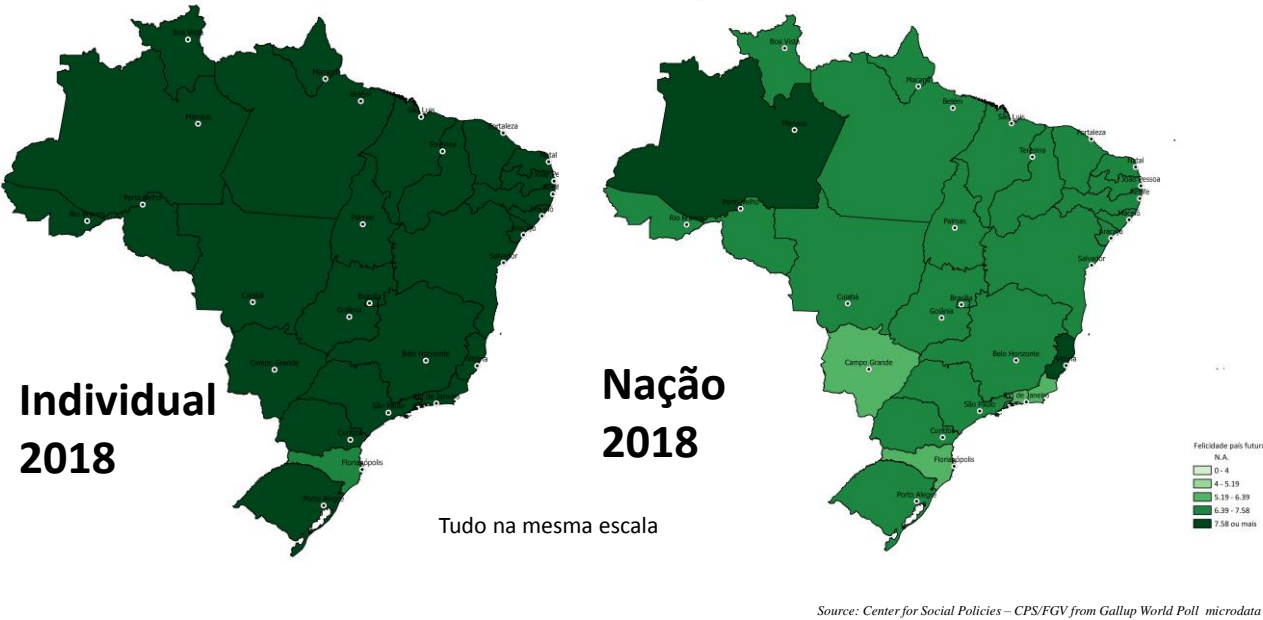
Boa Vista
Macapá
Belém
São Luís
Fortaleza
Manaus
Teresina
Natal
João Pessoa
Recife
Porto Velho
Rio Branco
Maceió
Aracaju
Palmas
Salvador
Cuiabá
Brasília
Goiânia
Campo Grande
Belo Horizonte
Vitória
Rio de Janeiro
São Paulo
Curitiba
Florianópolis
Porto Alegre

Individual 2018

Nação 2018

Tudo na mesma escala

Felicidade país futura
N.A.
0 - 4
4 - 5.19
5.19 - 6.39
6.39 - 7.58
7.58 ou mais

Source: Center for Social Policies – CPS/FGV from Gallup World Poll microdata